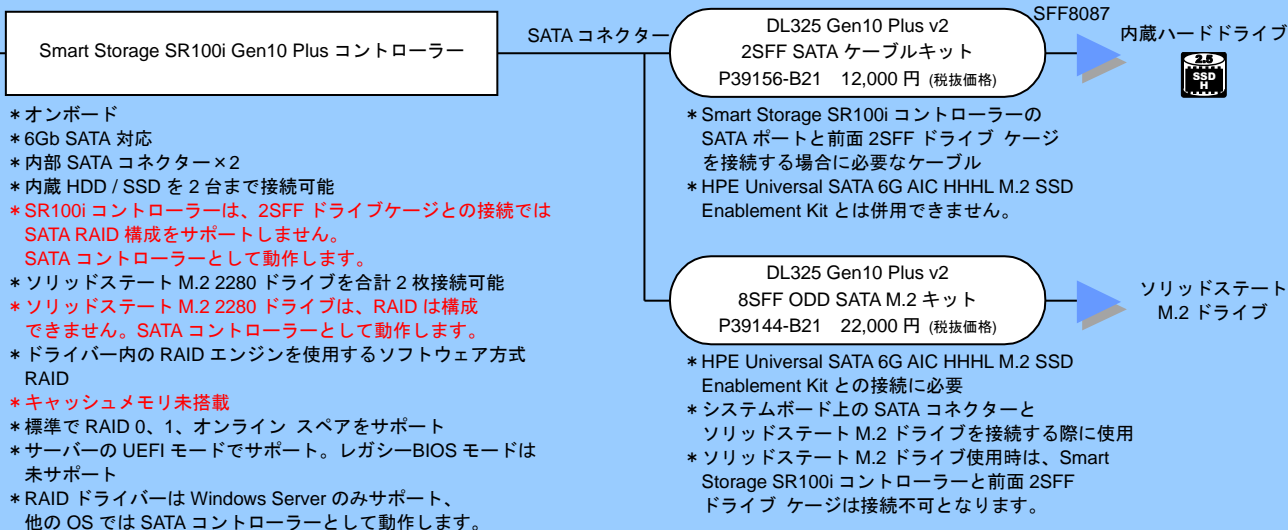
Smart Storage SR100i Gen10 Plus コントローラー

SATA コネクター

DL325 Gen10 Plus v2
2SFF SATA ケーブルキット
P39156-B21 12,000 円 (税抜価格)

SFF8087

内蔵ハードドライブ

2.5
SSD
H

＊オンボード
＊6Gb SATA 対応
＊内部 SATA コネクター×2
＊内蔵 HDD / SSD を 2 台まで接続可能
＊SR100i コントローラーは、2SFF ドライブケージとの接続では SATA RAID 構成をサポートしません。SATA コントローラーとして動作します。
＊ソリッドステート M.2 2280 ドライブを合計 2 枚接続可能
＊ソリッドステート M.2 2280 ドライブは、RAID は構成できません。SATA コントローラーとして動作します。
＊ドライバー内の RAID エンジンを使用するソフトウェア方式 RAID
＊キャッシュメモリ未搭載
＊標準で RAID 0、1、オンライン スペアをサポート
＊サーバーの UEFI モードでサポート。レガシーBIOS モードは未サポート
＊RAID ドライバーは Windows Server のみサポート、他の OS では SATA コントローラーとして動作します。

＊Smart Storage SR100i コントローラーの SATA ポートと前面 2SFF ドライブ ケージを接続する場合に必要なケーブル
＊HPE Universal SATA 6G AIC HHHL M.2 SSD Enablement Kit とは併用できません。

DL325 Gen10 Plus v2
8SFF ODD SATA M.2 キット
P39144-B21 22,000 円 (税抜価格)

ソリッドステート M.2 ドライブ

＊HPE Universal SATA 6G AIC HHHL M.2 SSD Enablement Kit との接続に必要
＊システムボード上の SATA コネクターとソリッドステート M.2 ドライブを接続する際に使用
＊ソリッドステート M.2 ドライブ使用時は、Smart Storage SR100i コントローラーと前面 2SFF ドライブ ケージは接続不可となります。